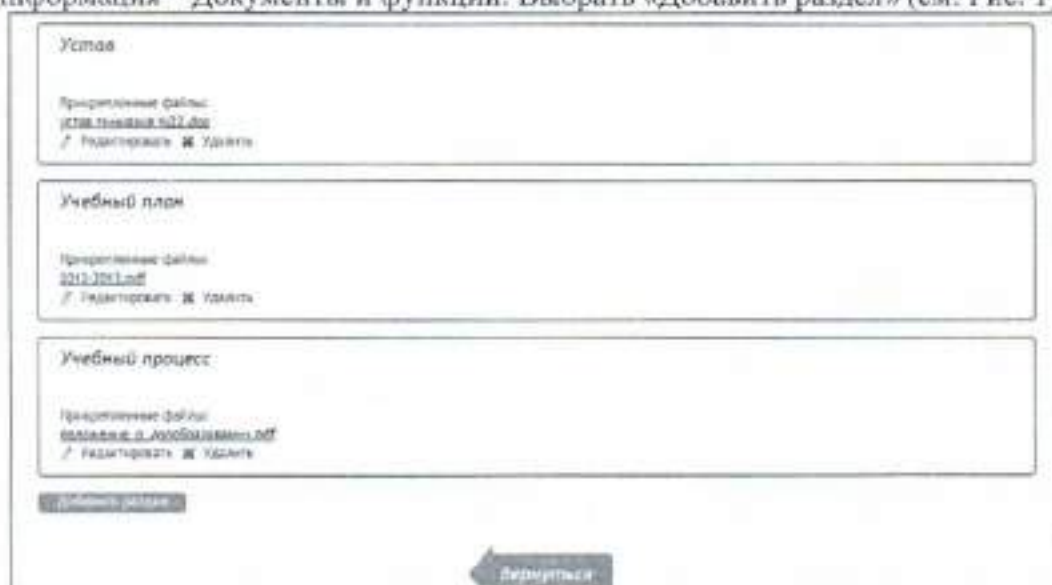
информация – Документы и функции. Выбрать «Добавить раздел» (см. Рис. 1

Устав

Прикрепленные файлы:
устав гимназия 2012.doc
Редактировать Удалить

Учебный план

Прикрепленные файлы:
2012-2013.pdf
Редактировать Удалить

Учебный процесс

Прикрепленные файлы:
положение о самообразовании.pdf
Редактировать Удалить

Добавить раздел

Вернуться